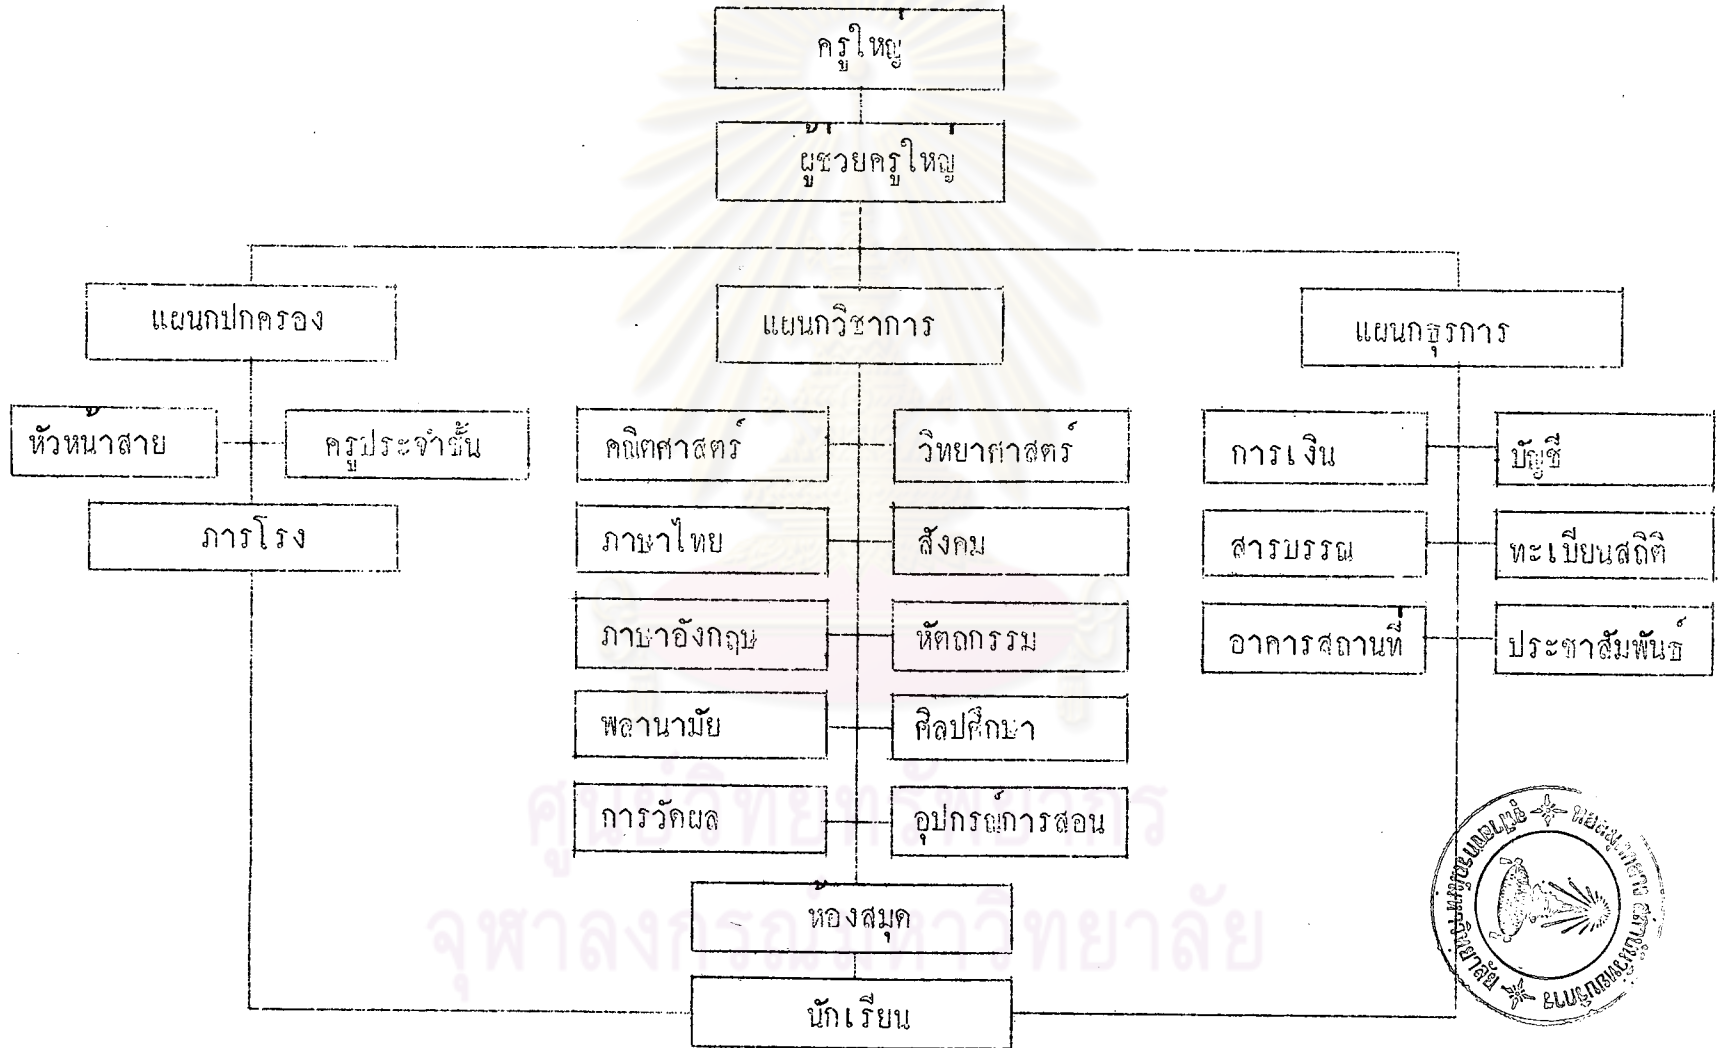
ครูใหญ่

ผู้ช่วยครูใหญ่

แผนกปกครอง

แผนกวิชาการ

แผนกธุรการ

หัวหน้าสาย

ครูประจำชั้น

ภารโรง

คณิตศาสตร์

วิทยาศาสตร์

ภาษาไทย

สังคม

ภาษาอังกฤษ

หัตถกรรม

พลานามัย

ศิลปศึกษา

การวัดผล

อุปกรณ์การสอน

การเงิน

บัญชี

สารบรรณ

ทะเบียนสถิติ

อาคารสถานที่

ประชาสัมพันธ์

ห้องสมุด

นักเรียน

ศูนย์วิทยทรัพยากร
จุฬาลงกรณ์มหาวิทยาลัย

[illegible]